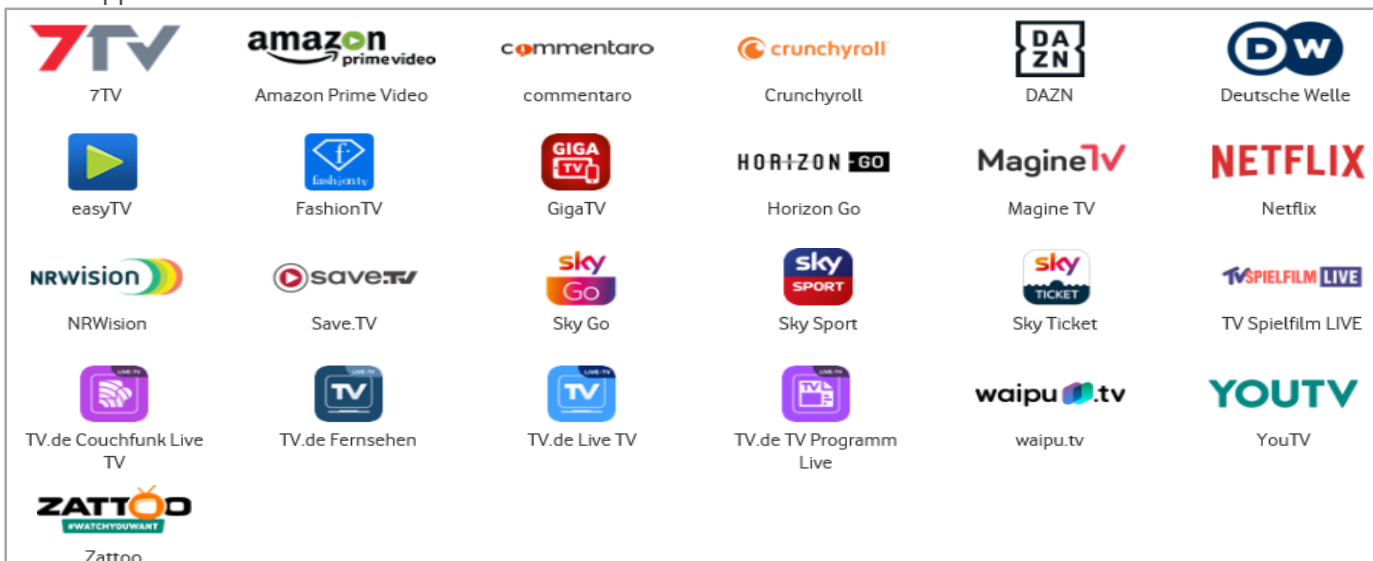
7TV
7TV

amazon prime video
Amazon Prime Video

commentaro
commentaro

crunchyroll
Crunchyroll

DA ZN
DAZN

DW
Deutsche Welle

easyTV

f fashiontv
FashionTV

GIGA TV
GigaTV

HORIZON GO
Horizon Go

MagineTV
Magine TV

NETFLIX
Netflix

NRWision
NRWision

save.tv
Save.TV

sky Go
Sky Go

sky SPORT
Sky Sport

sky TICKET
Sky Ticket

TV SPIELFILM LIVE
TV Spielfilm LIVE

LIVE-TV
TV.de Couchfunk Live TV

TV
TV.de Fernsehen

LIVE-TV TV
TV.de Live TV

LIVE-TV TV
TV.de TV Programm Live

waipu.tv
waipu.tv

YOUTV
YouTV

ZATTOO #WATCHYOUWANT
Zattoo